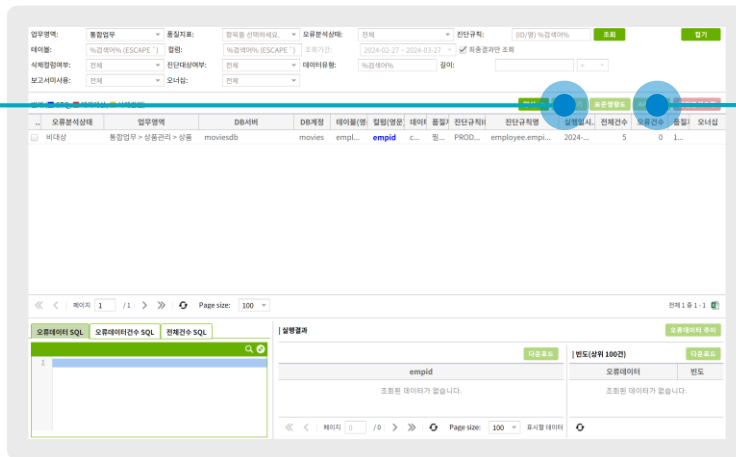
업무영역: 통합업무 품질지표: 항목을 선택하세요. 오류분석상태: 전체 진단규칙: (ID/명) %검색어% 조회 접기

테이블: %검색어% (ESCAPE`) 컬럼: %검색어% (ESCAPE`) 조회기간: 2024-02-27 ~ 2024-03-27 최종결과만 조회

삭제컬럼여부: 전체 진단대상여부: 전체 데이터유형: %검색어% 길이:

보고서미사용: 전체 오너쉽: 전체

| | 오류분석상태 | 업무영역 | DB서버 | DB계정 | 테이블(영 | 컬럼(영문 | 데이터 | 품질지 | 진단규칙I | 진단규칙명 | 실행일시 | 전체건수 | 오류건수 | 품질지 | 오너쉽 |
|---|---|---|---|---|---|---|---|---|---|---|---|---|---|---|---|
| | 비대상 | 통합업무 > 상품관리 > 상품 | moviesdb | movies | empl... | empid | c... | 핑... | PROD... | employee.empi... | 2024-... | 5 | 0 | 1... | |

페이지 1 /1 Page size: 100 전체 1 중 1 - 1

오류데이터 SQL 오류데이터건수 SQL 전체건수 SQL

1

| 실행결과 오류데이터 추출

다운로드

empid

조회된 데이터가 없습니다.

페이지 0 /0 Page size: 100 표시할 데이터

| 빈도(상위 100건) 다운로드

| 오류데이터 | 빈도 |
|---|---|

조회된 데이터가 없습니다.